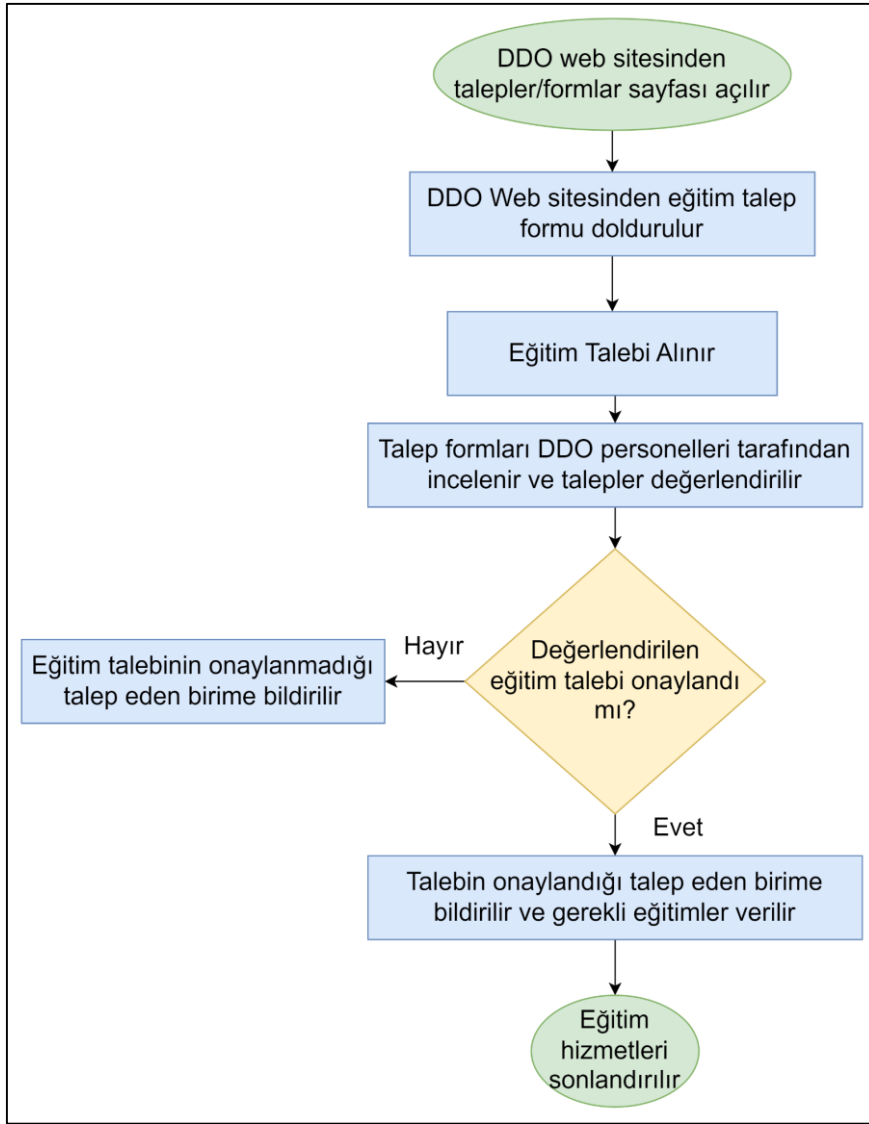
DDO web sitesinden talepler/formlar sayfası açılır

DDO Web sitesinden eğitim talep formu doldurulur

Eğitim Talebi Alınır

Talep formları DDO personelleri tarafından incelenir ve talepler değerlendirilir

Değerlendirilen eğitim talebi onaylandı mı?

Hayır

Eğitim talebinin onaylanmadığı talep eden birime bildirilir

Evet

Talebin onaylandığı talep eden birime bildirilir ve gerekli eğitimler verilir

Eğitim hizmetleri sonlandırılır